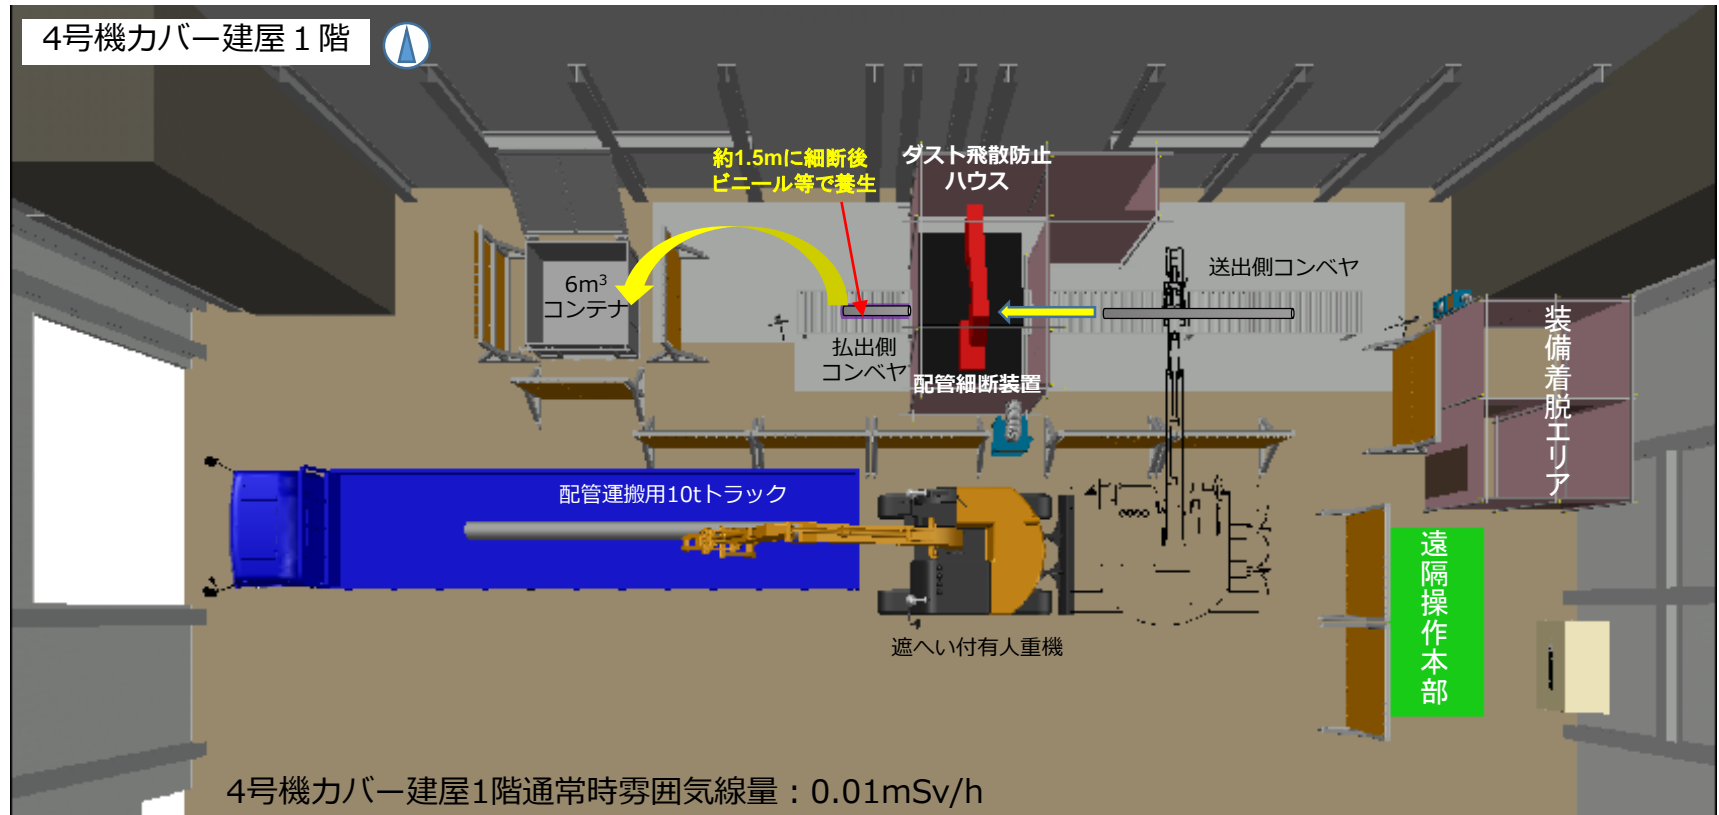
4号機カバー建屋１階

約1.5mに細断後
ビニール等で養生

ダスト飛散防止
ハウス

6m$^3$
コンテナ

送出側コンベヤ

払出側
コンベヤ

配管細断装置

装備着脱エリア

配管運搬用10tトラック

遠隔操作本部

遮へい付有人重機

4号機カバー建屋1階通常時雰囲気線量：0.01mSv/h